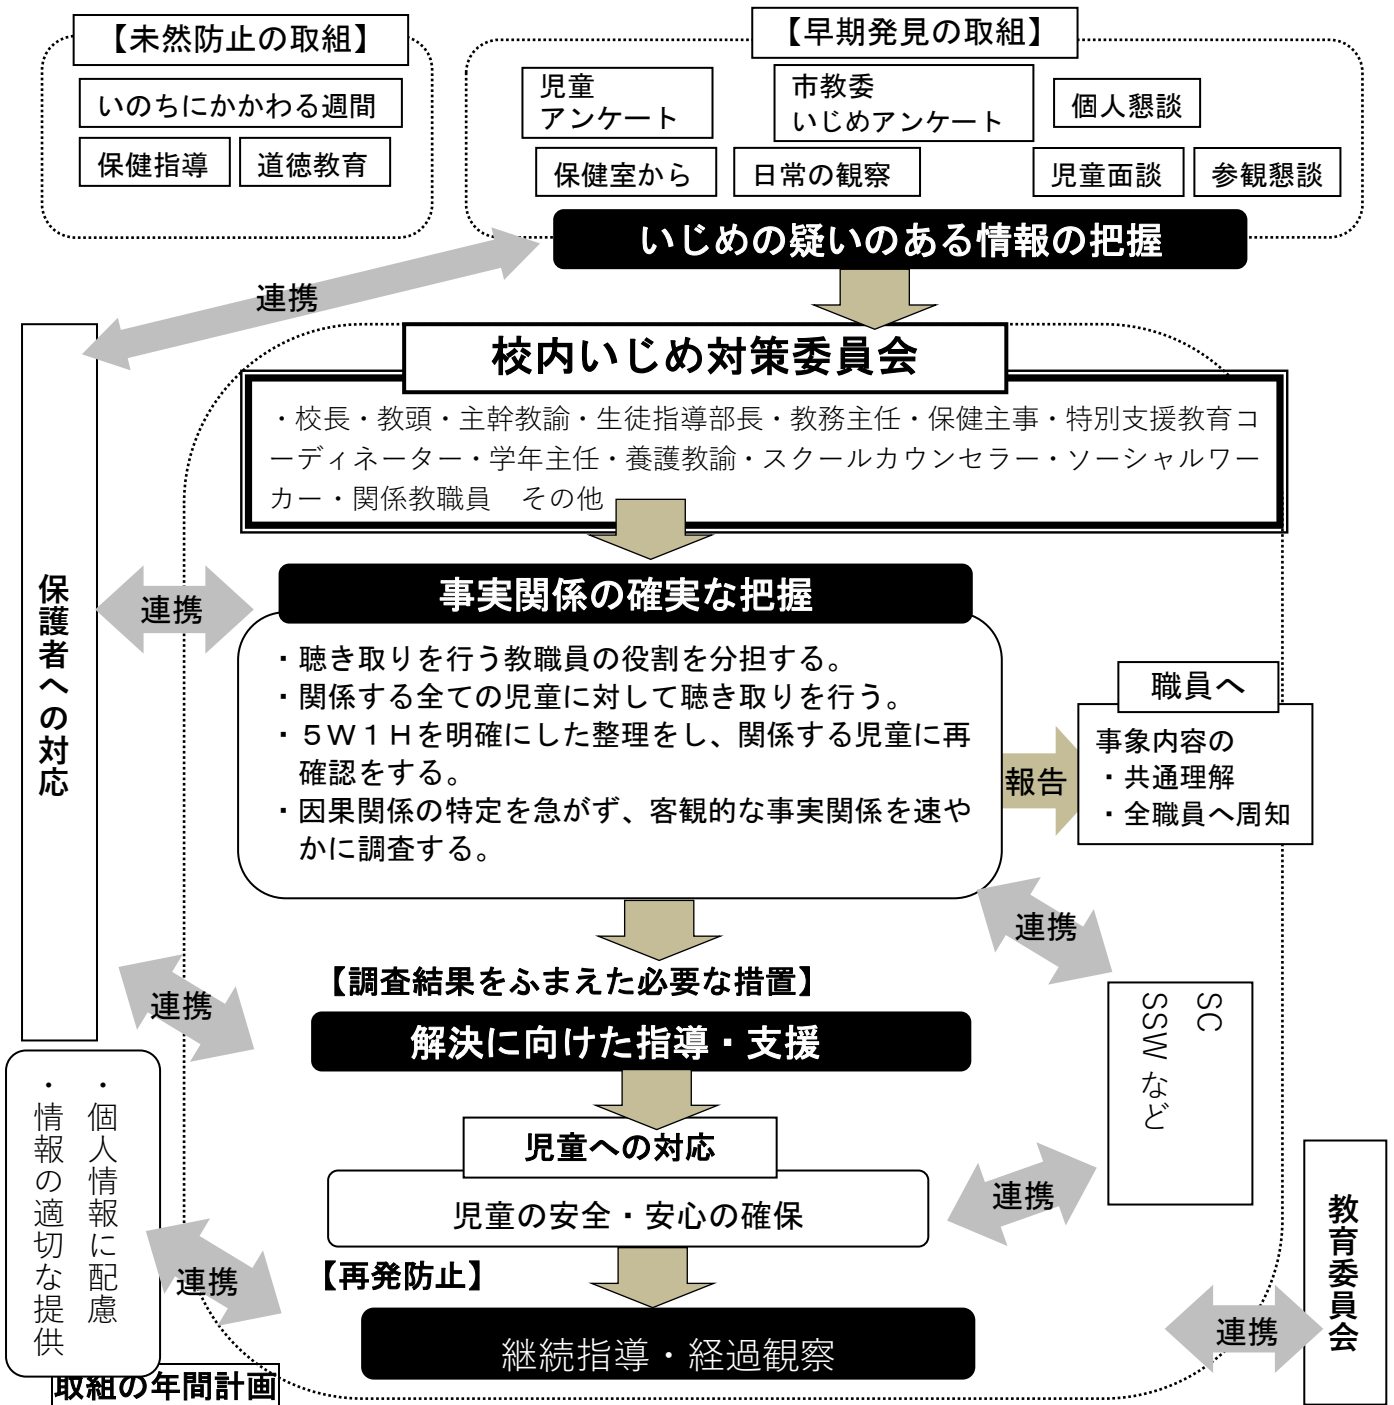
【未然防止の取組】

いのちにかかわる週間

保健指導

道徳教育

【早期発見の取組】

児童アンケート

市教委いじめアンケート

個人懇談

保健室から

日常の観察

児童面談

参観懇談

いじめの疑いのある情報の把握

連携

保護者への対応

校内いじめ対策委員会

・校長・教頭・主幹教諭・生徒指導部長・教務主任・保健主事・特別支援教育コーディネーター・学年主任・養護教諭・スクールカウンセラー・ソーシャルワーカー・関係教職員　その他

連携

事実関係の確実な把握

・聴き取りを行う教職員の役割を分担する。
・関係する全ての児童に対して聴き取りを行う。
・５Ｗ１Ｈを明確にした整理をし、関係する児童に再確認をする。
・因果関係の特定を急がず、客観的な事実関係を速やかに調査する。

報告

職員へ

事象内容の
・共通理解
・全職員へ周知

連携

連携

【調査結果をふまえた必要な措置】

解決に向けた指導・支援

SC
SSW など

・個人情報に配慮
・情報の適切な提供

児童への対応

児童の安全・安心の確保

連携

連携

【再発防止】

継続指導・経過観察

連携

教育委員会

取組の年間計画